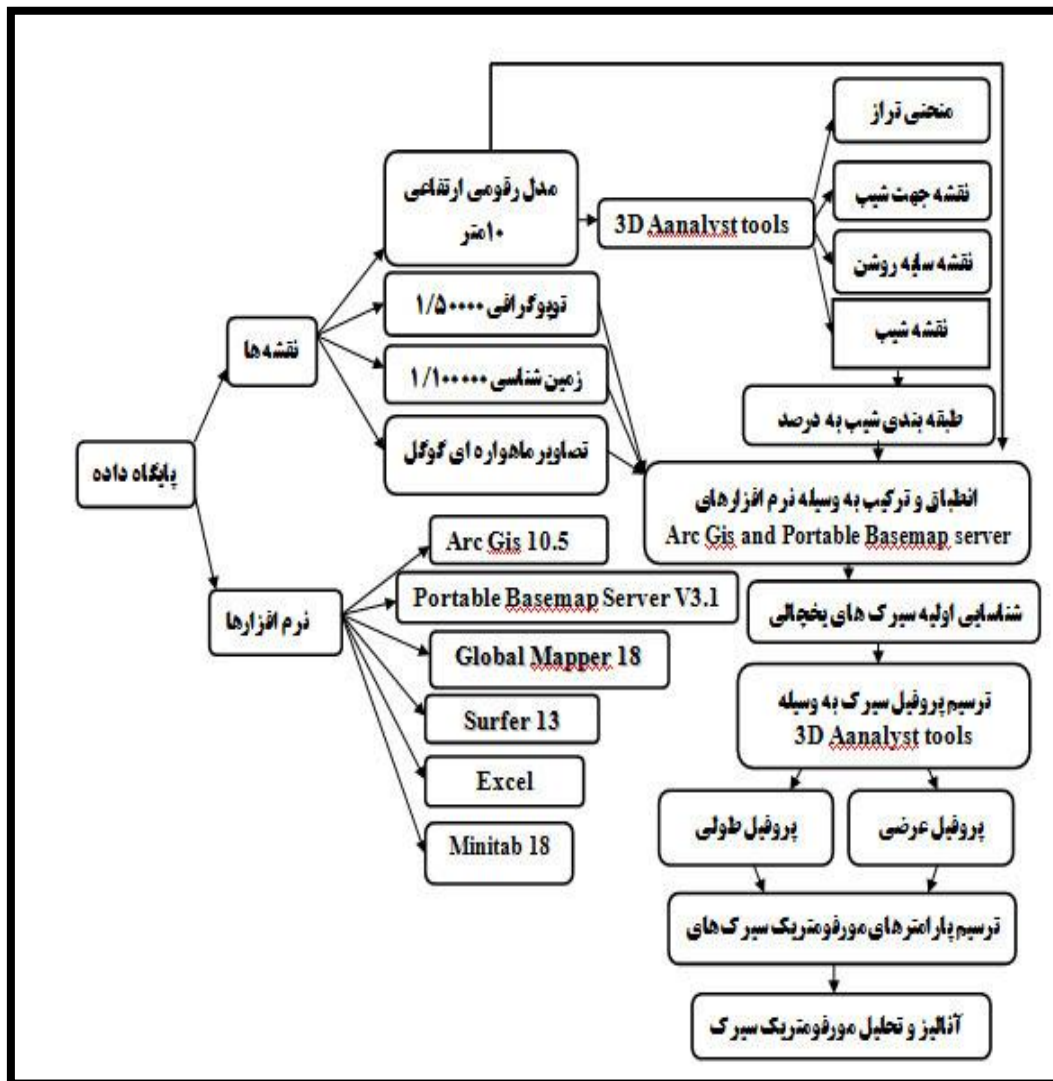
پایگاه داده

نقشه ها

نرم افزارها

مدل رقومی ارتفاعی ۱۰متر

توپوگرافی ۱/۵۰۰۰۰

زمین شناسی ۱/۱۰۰۰۰۰

تصاویر ماهواره ای گوگل

3D Aanalyst tools

منحنی تراز

نقشه جهت شیب

نقشه سایه روشن

نقشه شیب

طبقه بندی شیب به درصد

انطباق و ترکیب به وسیله نرم افزارهای Arc Gis and Portable Basemap server

Arc Gis 10.5

Portable Basemap Server V3.1

Global Mapper 18

Surfer 13

Excel

Minitab 18

شناسایی اولیه سیرک های یخچالی

ترسیم پروفیل سیرک به وسیله 3D Aanalyst tools

پروفیل عرضی

پروفیل طولی

ترسیم پارامترهای مورفومتریک سیرک های

آنالیز و تحلیل مورفومتریک سیرک